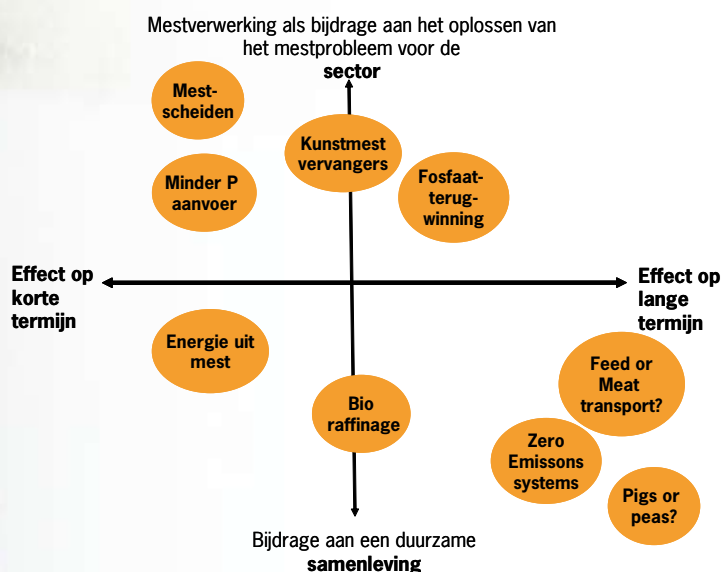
Mestverwerking als bijdrage aan het oplossen van het mestprobleem voor de **sector**

Mest-scheiden

Kunstmest vervangers

Minder P aanvoer

Fosfaat-terug-winning

Effect op korte termijn

Effect op lange termijn

Energie uit mest

Feed or Meat transport?

Bio raffinage

Zero Emissons systems

Pigs or peas?

Bijdrage aan een duurzame **samenleving**